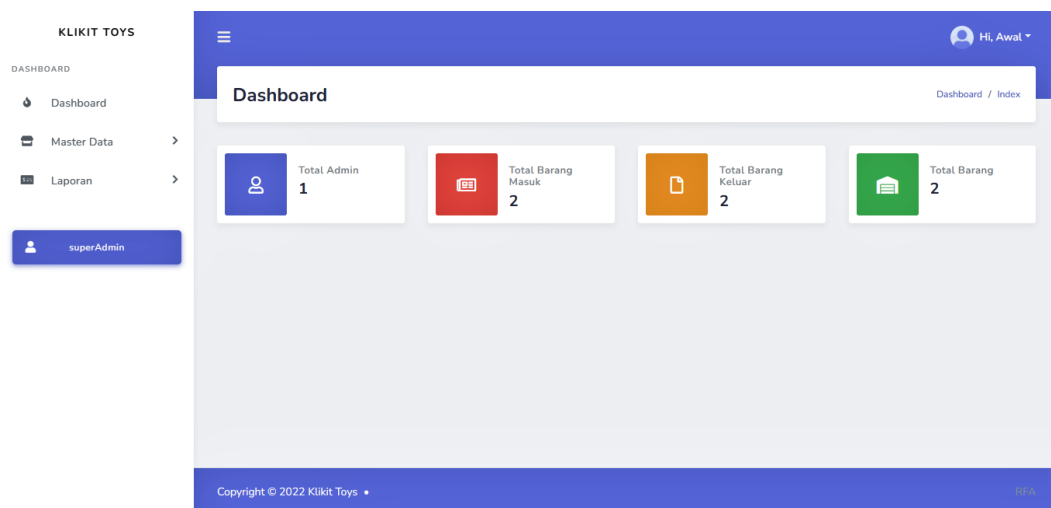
KLIKIT TOYS

DASHBOARD

Dashboard

Master Data

Laporan

superAdmin

Hi, Awal

Dashboard

Dashboard / Index

Total Admin
1

Total Barang Masuk
2

Total Barang Keluar
2

Total Barang
2

Copyright © 2022 Klikit Toys •

RFA